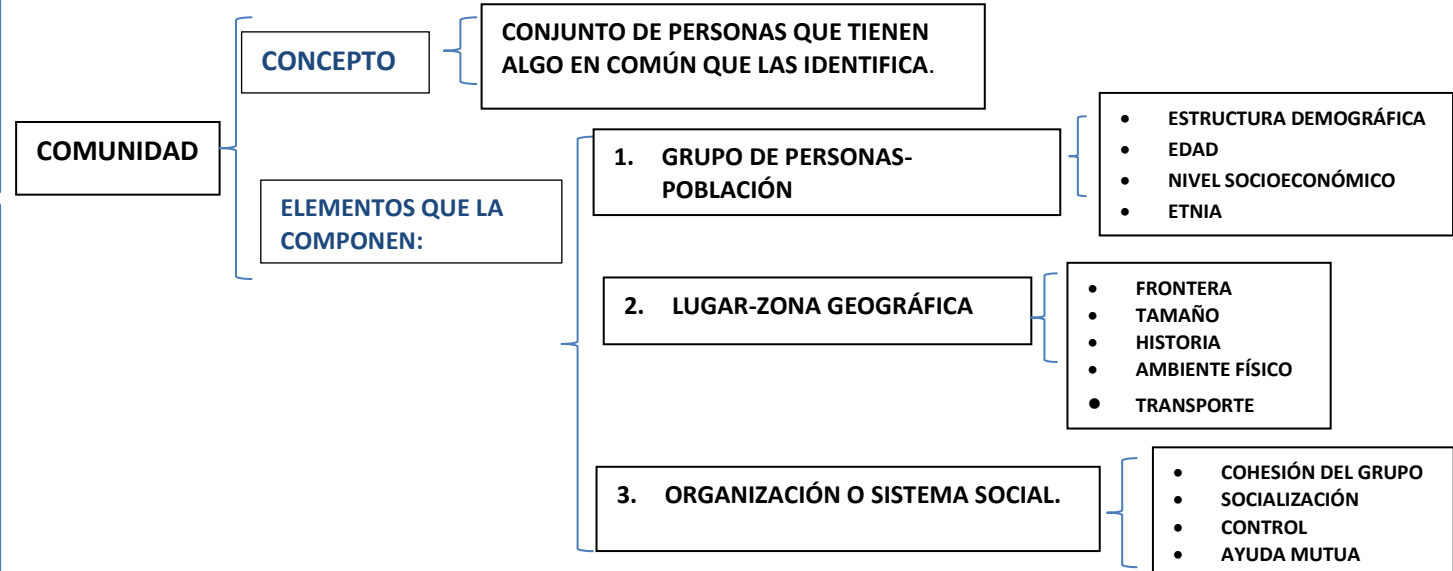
COMUNIDAD

CONCEPTO

CONJUNTO DE PERSONAS QUE TIENEN ALGO EN COMÚN QUE LAS IDENTIFICA.

ELEMENTOS QUE LA COMPONEN:

1. GRUPO DE PERSONAS-POBLACIÓN

- ESTRUCTURA DEMOGRÁFICA
- EDAD
- NIVEL SOCIOECONÓMICO
- ETNIA

2. LUGAR-ZONA GEOGRÁFICA

- FRONTERA
- TAMAÑO
- HISTORIA
- AMBIENTE FÍSICO
- TRANSPORTE

3. ORGANIZACIÓN O SISTEMA SOCIAL.

- COHESIÓN DEL GRUPO
- SOCIALIZACIÓN
- CONTROL
- AYUDA MUTUA